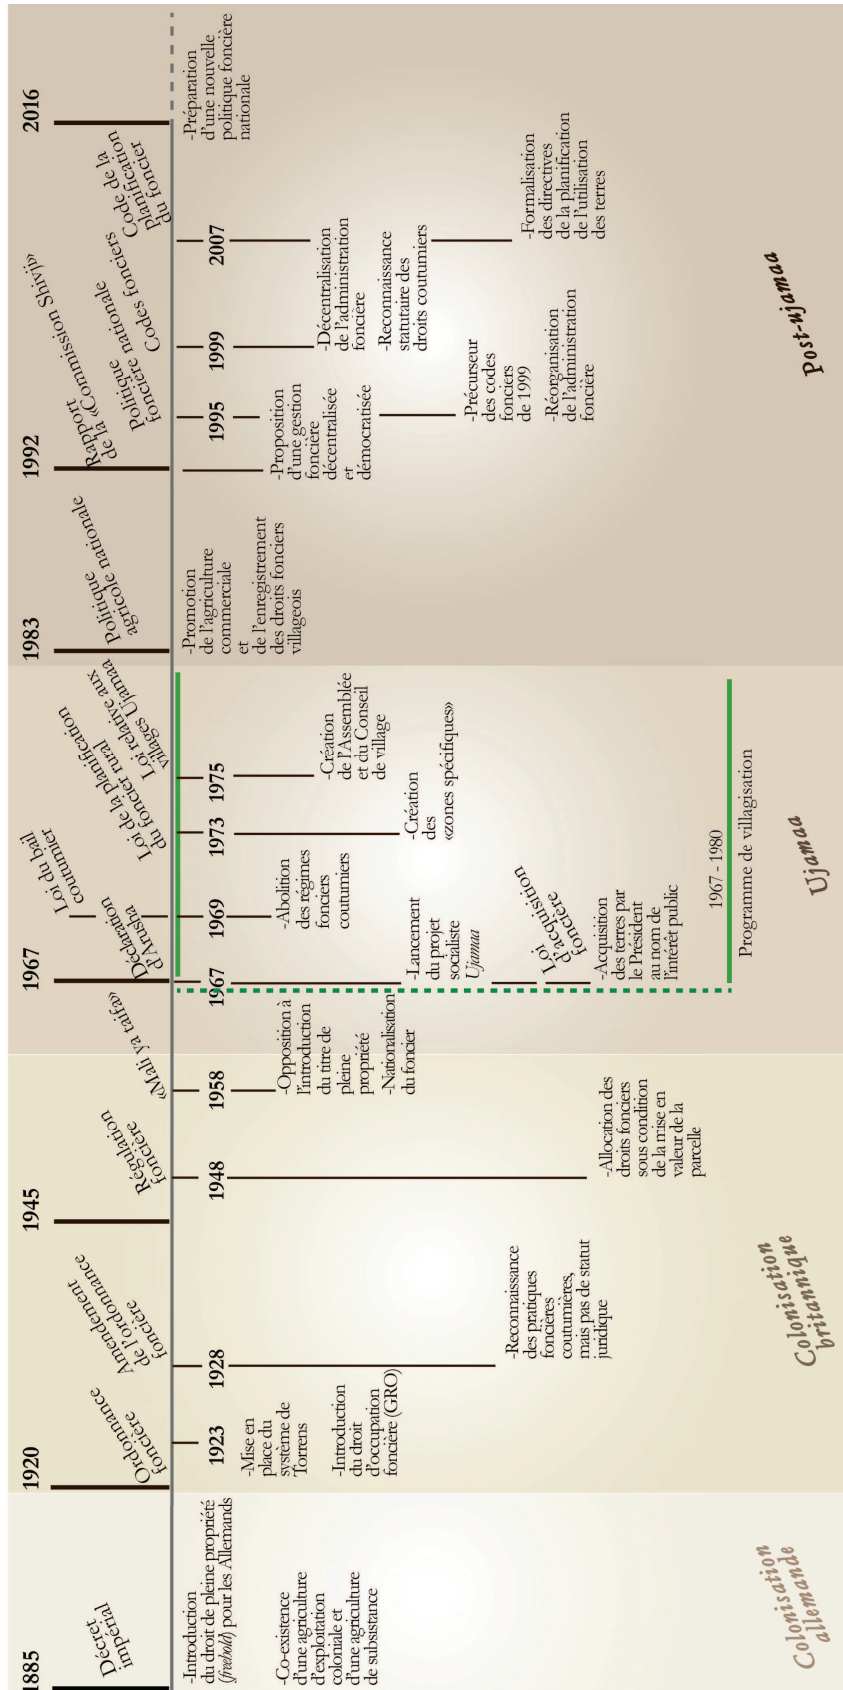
1885
Décret impérial
-Introduction du droit de pleine propriété (freehold) pour les Allemands
-Co-existence d'une agriculture d'exploitation coloniale et d'une agriculture de subsistance
Colonisation allemande

1920
Ordonnance foncière
1923
-Mise en place du système de Torrens
-Introduction du droit d'occupation foncière (GRO)

Amendement de l'ordonnance foncière
1928
-Reconnaissance des pratiques foncières coutumières, mais pas de statut juridique

Colonisation britannique

1945
Régulation foncière
1948
-Allocation des droits fonciers sous condition de la mise en valeur de la parcelle

«Mali ya taifa»
1958
-Opposition à l'introduction du titre de pleine propriété
-Nationalisation du foncier

1967
Déclaration d'Arusha
1967
-Lancement du projet socialiste Ujamaa
Loi d'acquisition foncière
-Acquisition des terres par le Président au nom de l'intérêt public

Loi du bail coutumier
1969
-Abolition des régimes fonciers coutumiers

Loi de la planification du foncier rural
1973
-Création des «zones spécifiques»

Loi relative aux villages Ujamaa
1975
-Création de l'Assemblée et du Conseil de village

1967 - 1980
Programme de villagisation
Ujamaa

1983
Politique agricole nationale
-Promotion de l'agriculture commerciale et de l'enregistrement des droits fonciers villageois

1992
Rapport de la «Commission Shivji»
-Proposition d'une gestion foncière décentralisée et démocratisée

1995
Politique nationale foncière
-Précurseur des codes fonciers de 1999
-Réorganisation de l'administration foncière

1999
Codes fonciers
-Décentralisation de l'administration foncière
-Reconnaissance statutaire des droits coutumiers

2007
Code de la planification du foncier
-Formalisation des directives de la planification de l'utilisation des terres

2016
-Préparation d'une nouvelle politique foncière nationale

Post-ujamaa